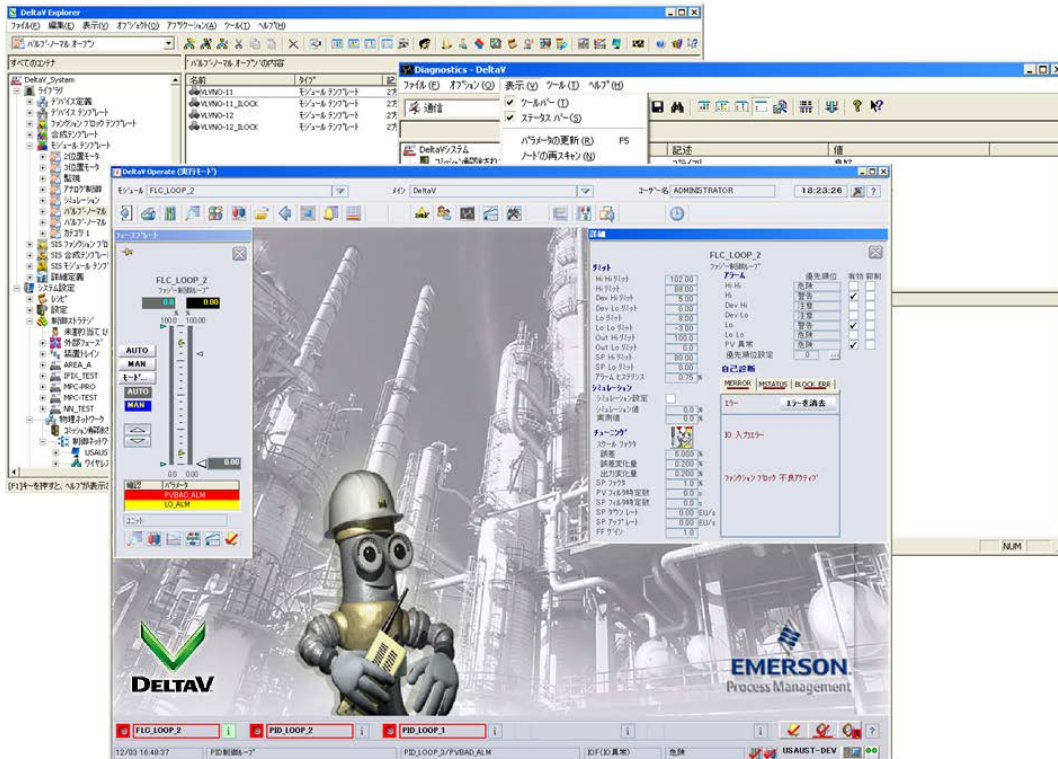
DeltaV Explorer
ファイル(F) 編集(E) 表示(V) オブジェクト(O) アプリケーション(A) ツール(T) ヘルプ(H)
バルブノーマル オープン
すべてのコンテナ
"バルブノーマル オープン"の内容
DeltaV_System
ライブラリ
デバイス定義
デバイス テンプレート
ファンクション ブロック テンプレート
合成テンプレート
モジュール テンプレート
2位置モータ
3位置モータ
監視
アナログ制御
シミュレーション
バルブノーマル
バルブノーマル
カテゴリ 1
SIS ファンクション ブロ
SIS 合成テンプレー
SIS モジュール テンプ
詳細定義
システム設定
レシピ
設定
制御ストラテジ
未割り当て
外部フェーズ
装置トレイン
AREA_A
IPDI_TEST
MPC-PRO
MPC-TEST
NN_TEST
物理ネットワーク
コントロール ネットワーク
制御ネットワーク
USAUS
ワイヤレ
[F1]キーを押すと、ヘルプが表示さ

| 名前 | タイプ | 記 |
|---|---|---|
| VLVNO-11 | モジュール テンプレート | 2 |
| VLVNO-11_BLOCK | モジュール テンプレート | 2 |
| VLVNO-12 | モジュール テンプレート | 2 |
| VLVNO-12_BLOCK | モジュール テンプレート | 2 |

Diagnostics - DeltaV
ファイル(F) オプション(O) 表示(V) ツール(T) ヘルプ(H)
通信
ツールバー(T)
ステータス バー(S)
パラメータの更新(R) F5
ノードの再スキャン(N)
DeltaVシステム
記述
値
NUM

DeltaV Operate (実行モード)
モジュール FLC_LOOP_2
メイン DeltaV
ユーザー名 ADMINISTRATOR
18:23:26

フェースプレート
FLC_LOOP_2
ファジー制御ループ
0.0
0.00
%
100.0
100.00
AUTO
MAN
モード
AUTO
MAN
0.00
0.0
0.00
確認
パラメータ
PVBAD_ALM
LO_ALM
ユニット:

詳細
FLC_LOOP_2
ファジー制御ループ
リミット
| Hi Hi リミット | 102.00 |
| Hi リミット | 88.00 |
| Dev Hi リミット | 5.00 |
| Dev Lo リミット | 0.00 |
| Lo リミット | 0.00 |
| Lo Lo リミット | -3.00 |
| Out Hi リミット | 100.0 |
| Out Lo リミット | 0.0 |
| SP Hi リミット | 80.00 |
| SP Lo リミット | 0.00 |
| アラーム ヒステリシス | 0.75 % |
シミュレーション
シミュレーション設定
シミュレーション値 0.0 %
実測値 0.0 %
チューニング
スケール ファクタ
| 誤差 | 5.000 % |
| 誤差変化量 | 0.200 % |
| 出力変化量 | 0.200 % |
| SP ファクタ | 1.0 % |
| PV フィルタ時定数 | 0.0 s |
| SP フィルタ時定数 | 0.0 s |
| SP ダウン レート | 0.00 EU/s |
| SP アップ レート | 0.00 EU/s |
| FF ゲイン | 1.0 |
アラーム
優先順位 有効 抑制
| Hi Hi | 危険 |
| Hi | 警告 |
| Dev Hi | 注意 |
| Dev Lo | 注意 |
| Lo | 警告 |
| Lo Lo | 危険 |
| PV 異常 | 危険 |
優先順位設定 0
自己診断
MERROR MSTATUS BLOCK_ERR
エラー
エラーを消去
IO 入力エラー
ファンクション ブロック 不良アクティブ

DELTAV
EMERSON
Process Management

FLC_LOOP_2
PID_LOOP_2
PID_LOOP_1
12/03 16:48:37
PID制御ループ
PID_LOOP_3/PVBAD_ALM
IOF(IO 異常)
危険
USAUST-DEV